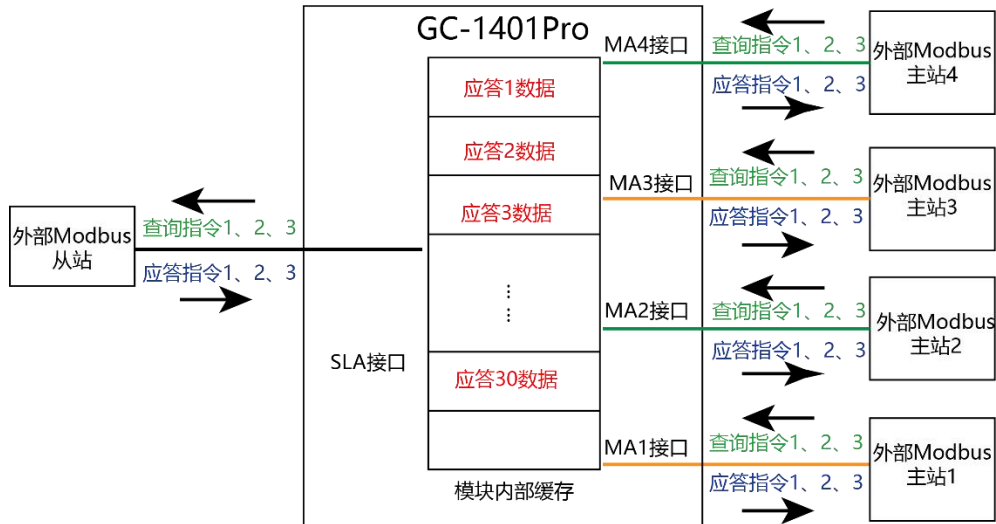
GC-1401Pro

外部Modbus从站

查询指令1、2、3

应答指令1、2、3

SLA接口

应答1数据

应答2数据

应答3数据

⋮

应答30数据

模块内部缓存

MA4接口

查询指令1、2、3

应答指令1、2、3

外部Modbus主站4

MA3接口

查询指令1、2、3

应答指令1、2、3

外部Modbus主站3

MA2接口

查询指令1、2、3

应答指令1、2、3

外部Modbus主站2

MA1接口

查询指令1、2、3

应答指令1、2、3

外部Modbus主站1